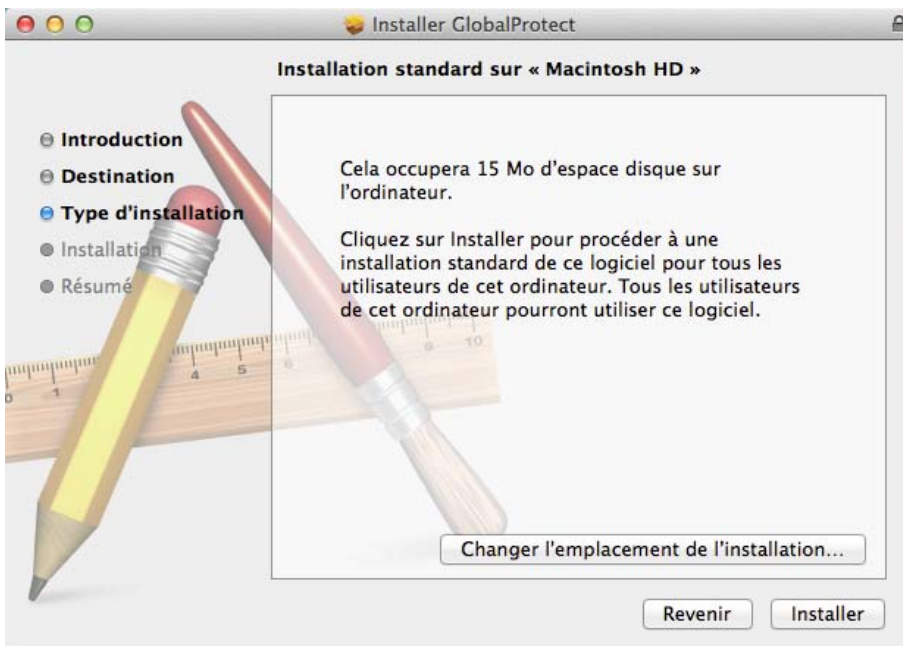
Installer GlobalProtect

Installation standard sur « Macintosh HD »

Introduction
Destination
Type d'installation
Installation
Résumé

Cela occupera 15 Mo d'espace disque sur l'ordinateur.

Cliquez sur Installer pour procéder à une installation standard de ce logiciel pour tous les utilisateurs de cet ordinateur. Tous les utilisateurs de cet ordinateur pourront utiliser ce logiciel.

Changer l'emplacement de l'installation...

Revenir
Installer